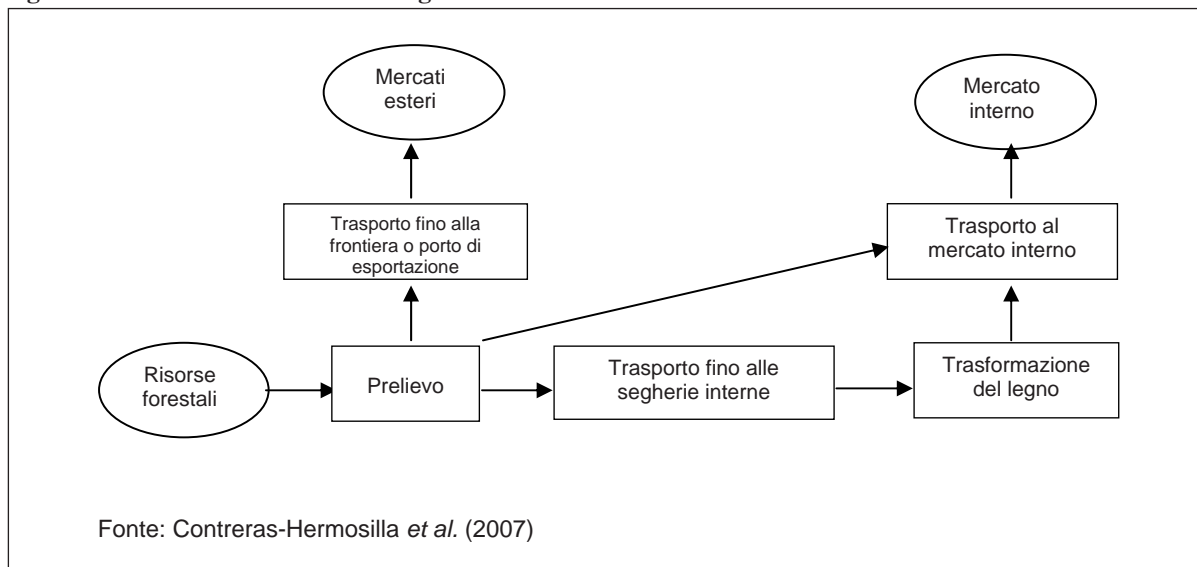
Mercati esteri

Mercato interno

Trasporto fino alla frontiera o porto di esportazione

Trasporto al mercato interno

Risorse forestali

Prelievo

Trasporto fino alle segherie interne

Trasformazione del legno

Fonte: Contreras-Hermosilla *et al.* (2007)